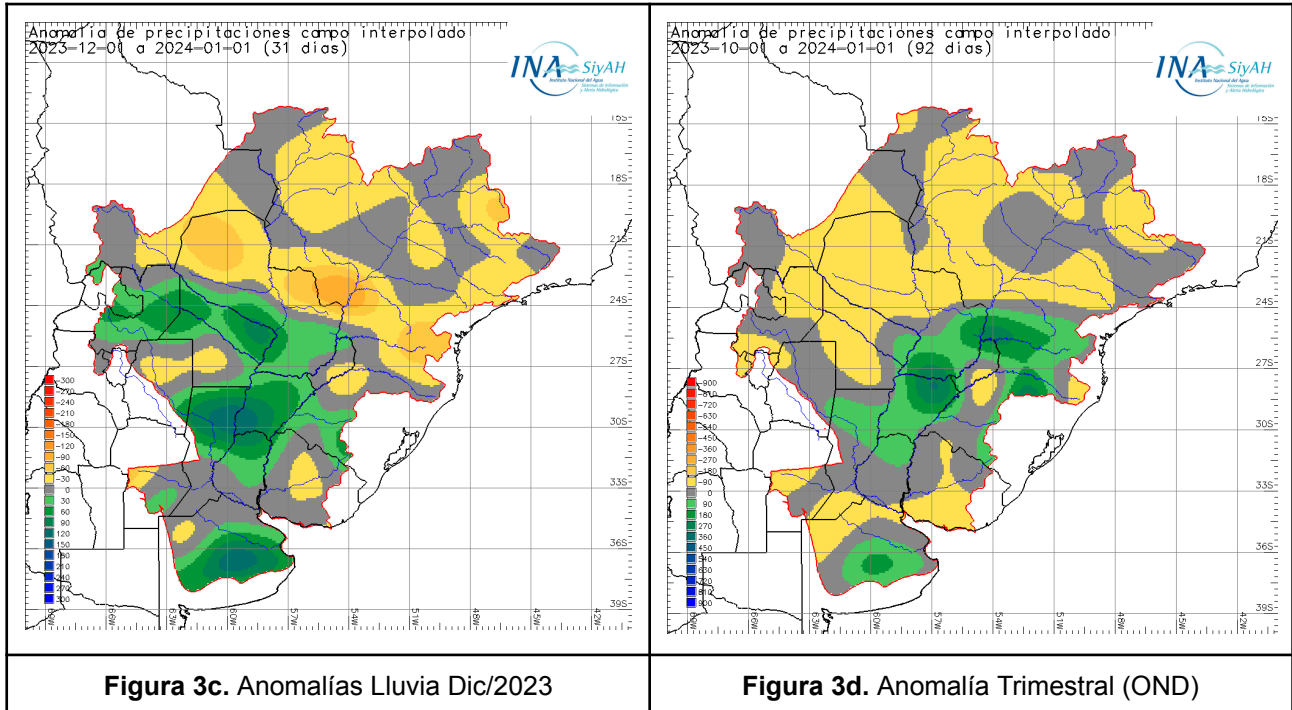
Anomalia de precipitaciones campo interpolado
2023-12-01 a 2024-01-01 (31 dias)

INA SiyAH

15S
18S
21S
24S
27S
30S
33S
36S
39S

-300
-270
-240
-210
-180
-150
-120
-90
-60
-30
0
30
60
90
120
150
180
210
240
270
300

69W 66W 63W 60W 57W 54W 51W 48W 45W 42W

Anomalia de precipitaciones campo interpolado
2023-10-01 a 2024-01-01 (92 dias)

INA SiyAH

15S
18S
21S
24S
27S
30S
33S
36S
39S

-900
-810
-720
-630
-540
-450
-360
-270
-180
-90
0
90
180
270
360
450
540
630
720
810
900

69W 66W 63W 60W 57W 54W 51W 48W 45W 42W

| **Figura 3c.** Anomalías Lluvia Dic/2023 | **Figura 3d.** Anomalía Trimestral (OND) |